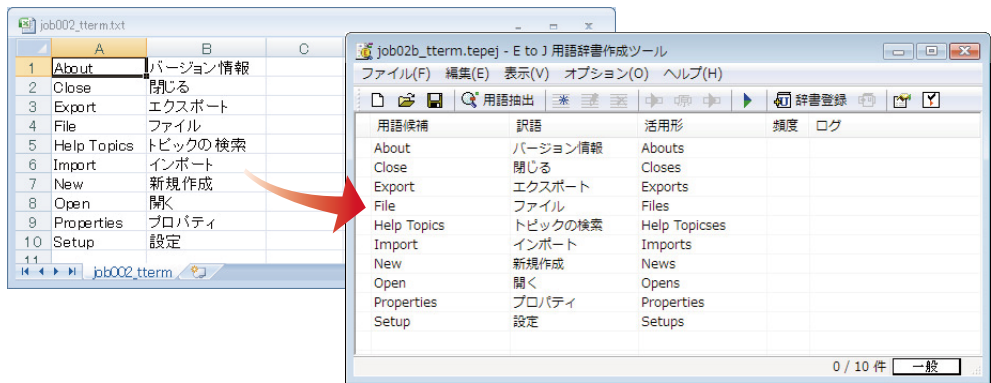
job002_tterm.txt

|  | A | B | C |
|---|---|---|---|
| 1 | About | バージョン情報 |  |
| 2 | Close | 閉じる |  |
| 3 | Export | エクスポート |  |
| 4 | File | ファイル |  |
| 5 | Help Topics | トピックの検索 |  |
| 6 | Import | インポート |  |
| 7 | New | 新規作成 |  |
| 8 | Open | 開く |  |
| 9 | Properties | プロパティ |  |
| 10 | Setup | 設定 |  |
| 11 |  |  |  |

job002_tterm

job02b_tterm.tepej - E to J 用語辞書作成ツール

ファイル(F) 編集(E) 表示(V) オプション(O) ヘルプ(H)

用語抽出 辞書登録

| 用語候補 | 訳語 | 活用形 | 頻度 | ログ |
|---|---|---|---|---|
| About | バージョン情報 | Abouts |  |  |
| Close | 閉じる | Closes |  |  |
| Export | エクスポート | Exports |  |  |
| File | ファイル | Files |  |  |
| Help Topics | トピックの検索 | Help Topicses |  |  |
| Import | インポート | Imports |  |  |
| New | 新規作成 | News |  |  |
| Open | 開く | Opens |  |  |
| Properties | プロパティ | Properties |  |  |
| Setup | 設定 | Setups |  |  |

0 / 10 件 一般